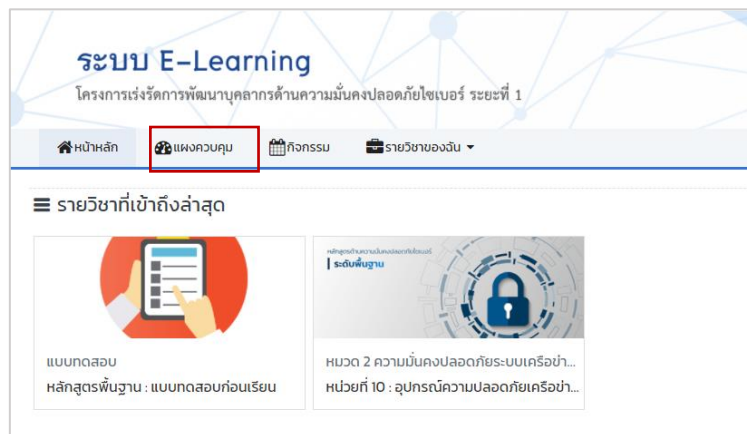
ระบบ E-Learning

โครงการเร่งรัดการพัฒนาบุคลากรด้านความมั่นคงปลอดภัยไซเบอร์ ระยะที่ 1

หน้าหลัก | แผงควบคุม | กิจกรรม | รายวิชาของฉัน

รายวิชาที่เข้าถึงล่าสุด

หลักสูตรด้านความมั่นคงปลอดภัยไซเบอร์
ระดับพื้นฐาน

แบบทดสอบ
หลักสูตรพื้นฐาน : แบบทดสอบก่อนเรียน

หมวด 2 ความมั่นคงปลอดภัยระบบเครือข่า...
หน่วยที่ 10 : อุปกรณ์ความปลอดภัยเครือข่า...